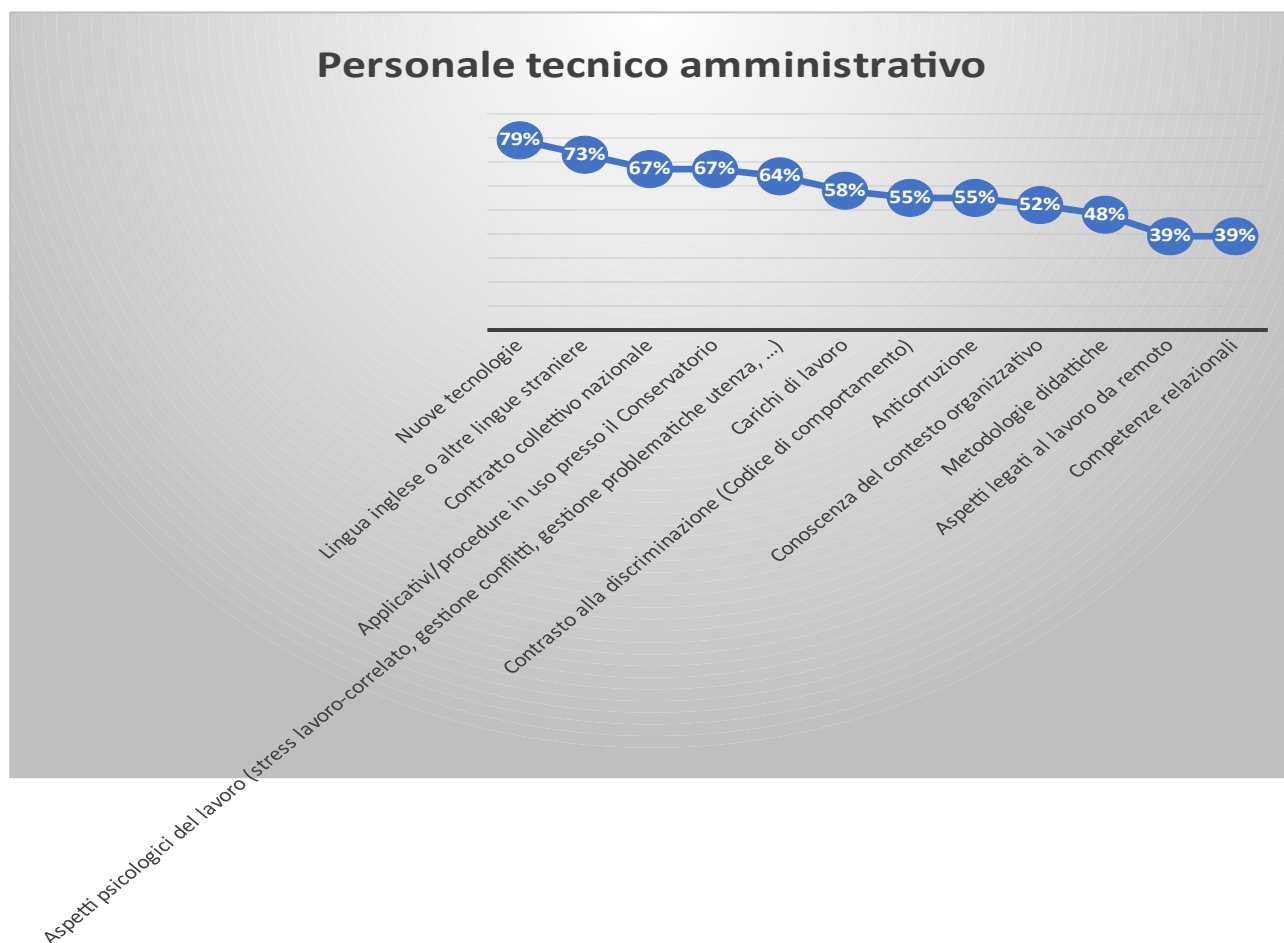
Personale tecnico amministrativo

79%
73%
67%
67%
64%
58%
55%
55%
52%
48%
39%
39%

Nuove tecnologie
Lingua inglese o altre lingue straniere
Contratto collettivo nazionale
Applicativi/procedure in uso presso il Conservatorio
Aspetti psicologici del lavoro (stress lavoro-correlato, gestione conflitti, gestione problematiche utenza, ...)
Carichi di lavoro
Contrasto alla discriminazione (Codice di comportamento)
Anticorruzione
Conoscenza del contesto organizzativo
Metodologie didattiche
Aspetti legati al lavoro da remoto
Competenze relazionali